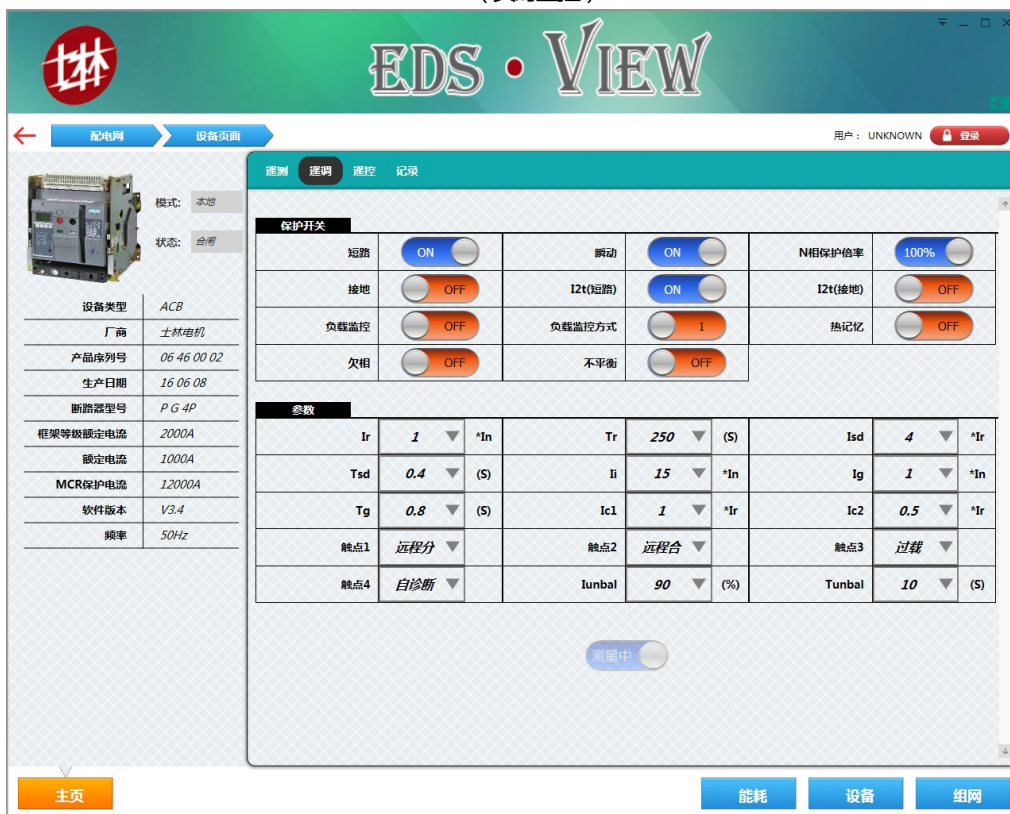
士林

EDS • VIEW

配电网 设备页面

用户： UNKNOWN 登录

模式: 本地

状态: 合闸

| 设备类型 | ACB |
|---|---|
| 厂商 | 士林电机 |
| 产品序列号 | 06 46 00 02 |
| 生产日期 | 16 06 08 |
| 断路器型号 | P G 4P |
| 框架等级额定电流 | 2000A |
| 额定电流 | 1000A |
| MCR保护电流 | 12000A |
| 软件版本 | V3.4 |
| 频率 | 50Hz |

遥测 遥调 遥控 记录

保护开关

| 短路 | ON | 瞬动 | ON | N相保护倍率 | 100% |
|---|---|---|---|---|---|
| 接地 | OFF | I2t(短路) | ON | I2t(接地) | OFF |
| 负载监控 | OFF | 负载监控方式 | 1 | 热记忆 | OFF |
| 欠相 | OFF | 不平衡 | OFF | | |

参数

| Ir | 1 | *In | Tr | 250 | (S) | Isd | 4 | *Ir |
|---|---|---|---|---|---|---|---|---|
| Tsd | 0.4 | (S) | Ii | 15 | *In | Ig | 1 | *In |
| Tg | 0.8 | (S) | Ic1 | 1 | *Ir | Ic2 | 0.5 | *Ir |
| 触点1 | 远程分 | | 触点2 | 远程合 | | 触点3 | 过载 | |
| 触点4 | 自诊断 | | Iunbal | 90 | (%) | Tunbal | 10 | (S) |

测量中

主页 能耗 设备 组网